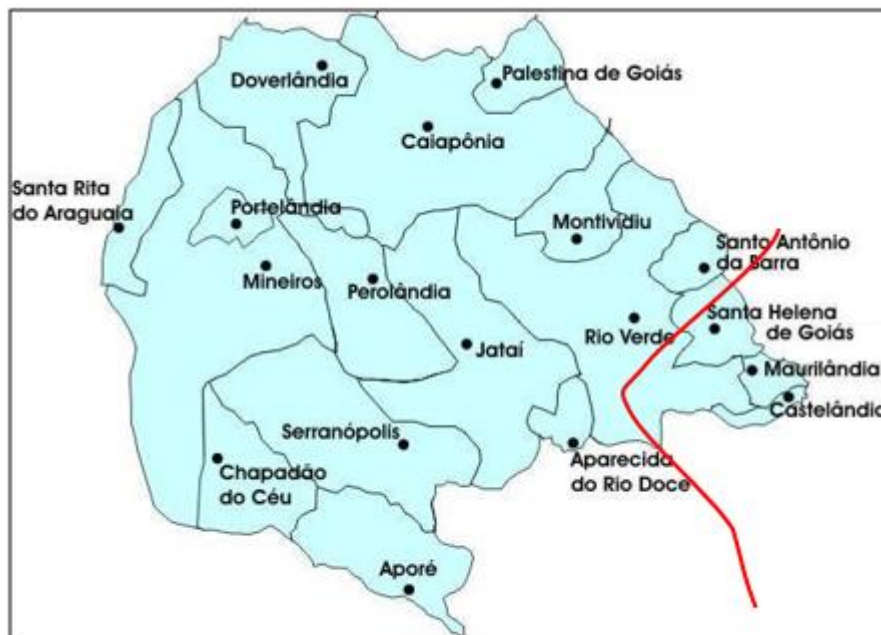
Doverlândia
Palestina de Goiás
Caiapônia
Santa Rita do Araguaia
Portelândia
Montividiu
Santo Antônio da Barra
Mineiros
Perolândia
Santa Helena de Goiás
Rio Verde
Jataí
Maurilândia
Castelândia
Serranópolis
Chapadão do Céu
Aparecida do Rio Doce
Aporé